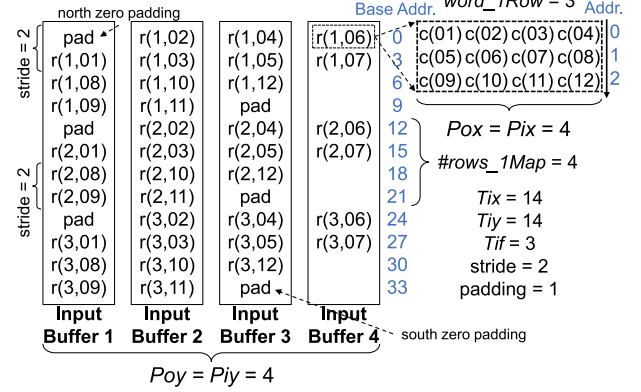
north zero padding

stride = 2

stride = 2

| pad | r(1,02) | r(1,04) | r(1,06) |
|---|---|---|---|
| r(1,01) | r(1,03) | r(1,05) | r(1,07) |
| r(1,08) | r(1,10) | r(1,12) | |
| r(1,09) | r(1,11) | pad | |
| pad | r(2,02) | r(2,04) | r(2,06) |
| r(2,01) | r(2,03) | r(2,05) | r(2,07) |
| r(2,08) | r(2,10) | r(2,12) | |
| r(2,09) | r(2,11) | pad | |
| pad | r(3,02) | r(3,04) | r(3,06) |
| r(3,01) | r(3,03) | r(3,05) | r(3,07) |
| r(3,08) | r(3,10) | r(3,12) | |
| r(3,09) | r(3,11) | pad | |

Input Buffer 1 Input Buffer 2 Input Buffer 3 Input Buffer 4

Base Addr.
0
3
6
9
12
15
18
21
24
27
30
33

word_1Row = 3 Addr.

| c(01) | c(02) | c(03) | c(04) | 0 |
|---|---|---|---|---|
| c(05) | c(06) | c(07) | c(08) | 1 |
| c(09) | c(10) | c(11) | c(12) | 2 |

$Pox = Pix = 4$

$\#rows\_1Map = 4$

$Tix = 14$
$Tiy = 14$
$Tif = 3$
stride = 2
padding = 1

south zero padding

$Poy = Piy = 4$